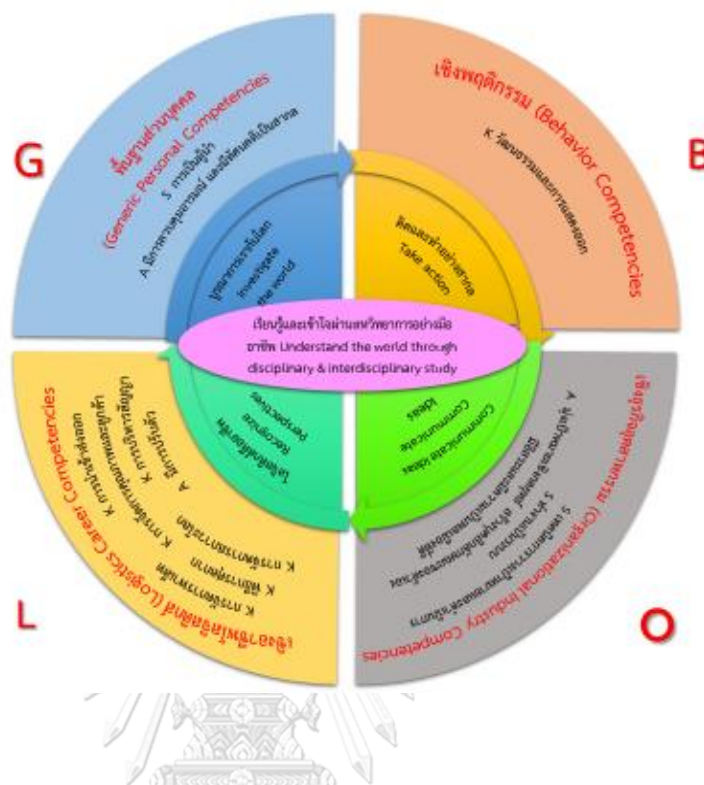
G

B

L

O

พื้นฐานส่วนบุคคล (Generic Personal Competencies)

S การเป็นผู้นำ

A มีการจัดระบบความคิด และมีทัศนคติเป็นสากล

เชิงพฤติกรรม (Behavior Competencies)

K วัฒนธรรมและการแสดงออก

บูรณาการการเรียนโลก Investigate the world

คิดและทำอย่างสากล Take action

เรียนรู้และเข้าใจผ่านสหวิทยาการอย่างมืออาชีพ Understand the world through disciplinary & interdisciplinary study

โลจิสติกส์อย่างรู้จัก Recognize Perspectives

Communicate ideas

เชิงอาชีพโลจิสติกส์ (Logistics Career Competencies)

A มีการวางแผน

K การจัดการเครือข่ายโลจิสติกส์

K การจัดการคลังสินค้า

K การขนส่ง

K การจัดการสินค้าคงคลัง

K การจัดการโลจิสติกส์

K การจัดการระหว่างประเทศ

องค์กรอุตสาหกรรม (Organizational Industry Competencies)

A มีความรู้ความเข้าใจในองค์กร

S ทักษะการทำงานร่วมกับผู้อื่น

S ทักษะการบริหาร

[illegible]